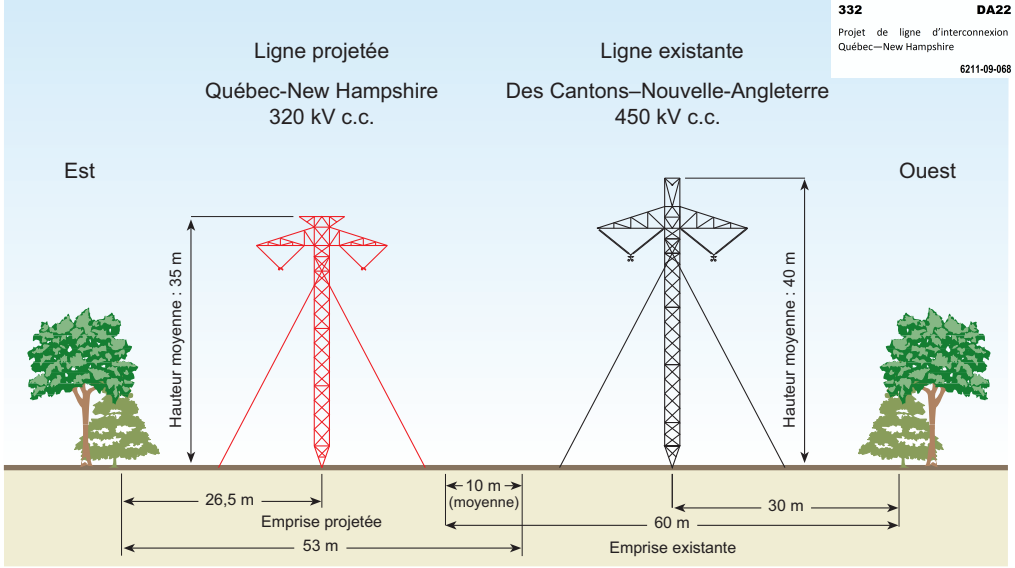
332 DA22

Projet de ligne d'interconnexion Québec—New Hampshire

6211-09-068

Ligne projetée

Québec-New Hampshire
320 kV c.c.

Ligne existante

Des Cantons–Nouvelle-Angleterre
450 kV c.c.

Est

Ouest

Hauteur moyenne : 35 m

Hauteur moyenne : 40 m

26,5 m

Emprise projetée

53 m

10 m
(moyenne)

30 m

60 m

Emprise existante